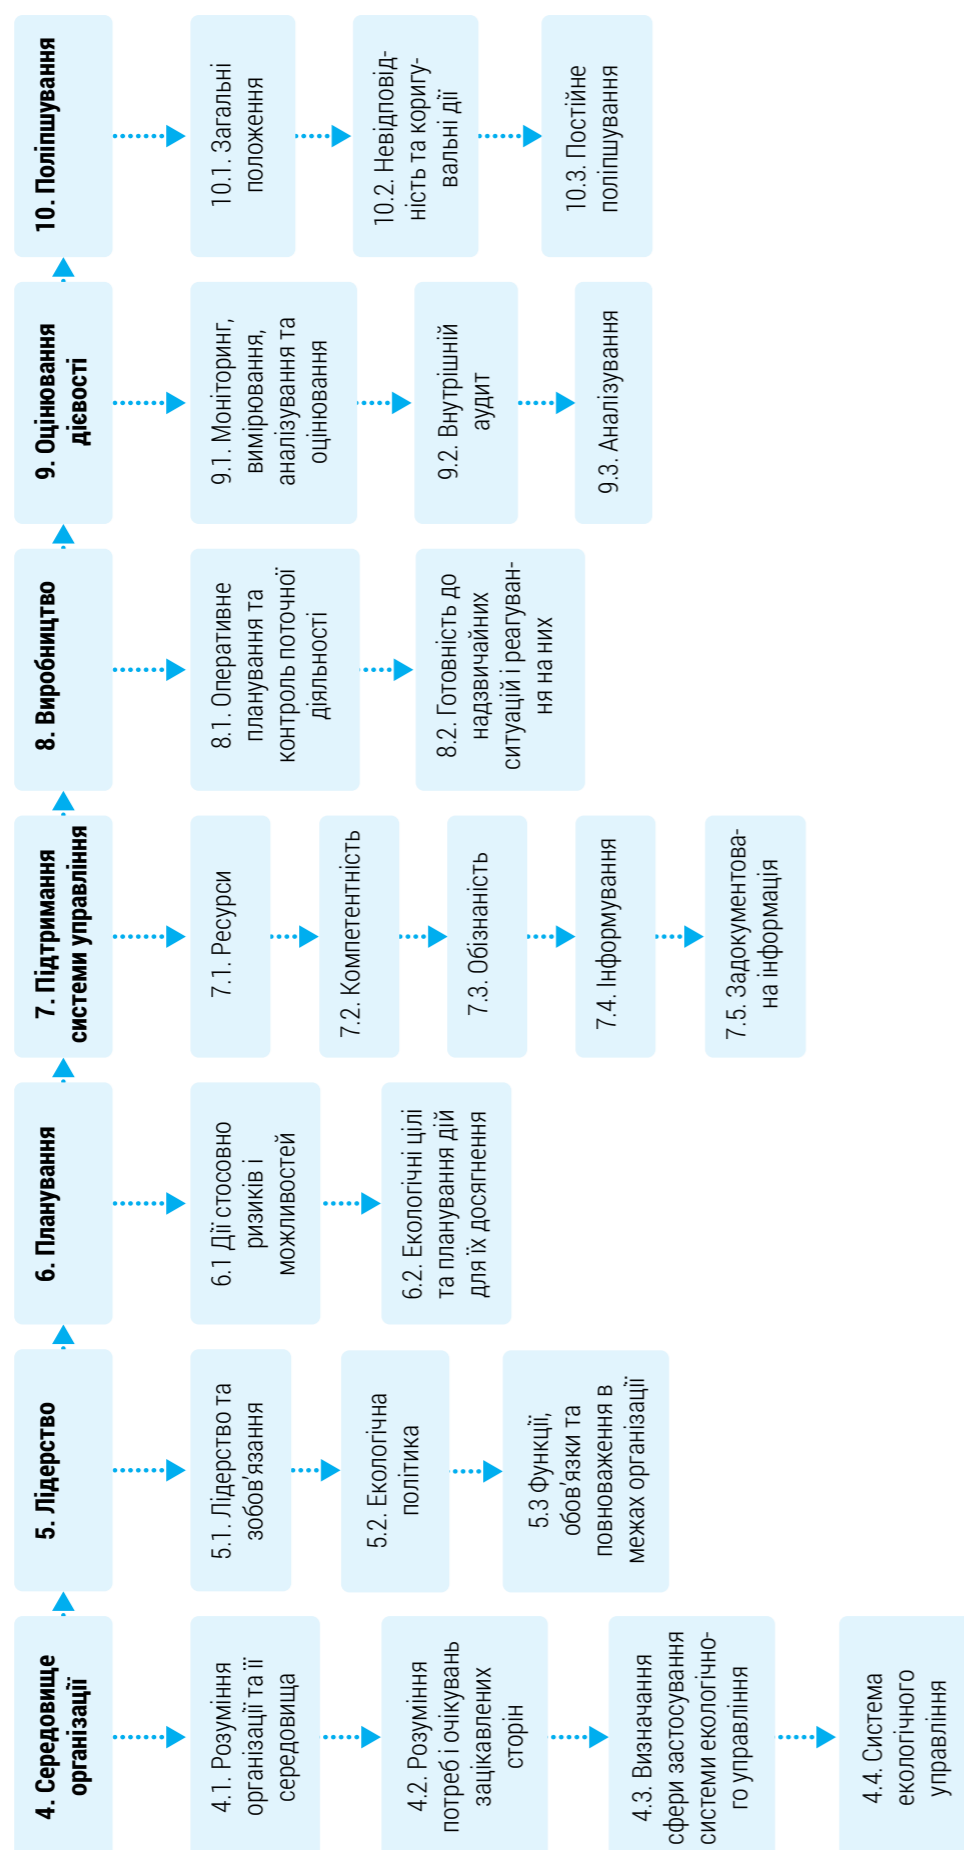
4. Середовище організації

4.1. Розуміння організації та її середовища

4.2. Розуміння потреб і очікувань зацікавлених сторін

4.3. Визначання сфери застосування системи екологічного управління

4.4. Система екологічного управління

5. Лідерство

5.1. Лідерство та зобов'язання

5.2. Екологічна політика

5.3 Функції, обов'язки та повноваження в межах організації

6. Планування

6.1 Дії стосовно ризиків і можливостей

6.2. Екологічні цілі та планування дій для їх досягнення

7. Підтримання системи управління

7.1. Ресурси

7.2. Компетентність

7.3. Обізнаність

7.4. Інформування

7.5. Задокументована інформація

8. Виробництво

8.1. Оперативне планування та контроль поточної діяльності

8.2. Готовність до надзвичайних ситуацій і реагування на них

9. Оцінювання дієвості

9.1. Моніторинг, вимірювання, аналізування та оцінювання

9.2. Внутрішній аудит

9.3. Аналізування

10. Поліпшування

10.1. Загальні положення

10.2. Невідповідність та коригувальні дії

10.3. Постійне поліпшування